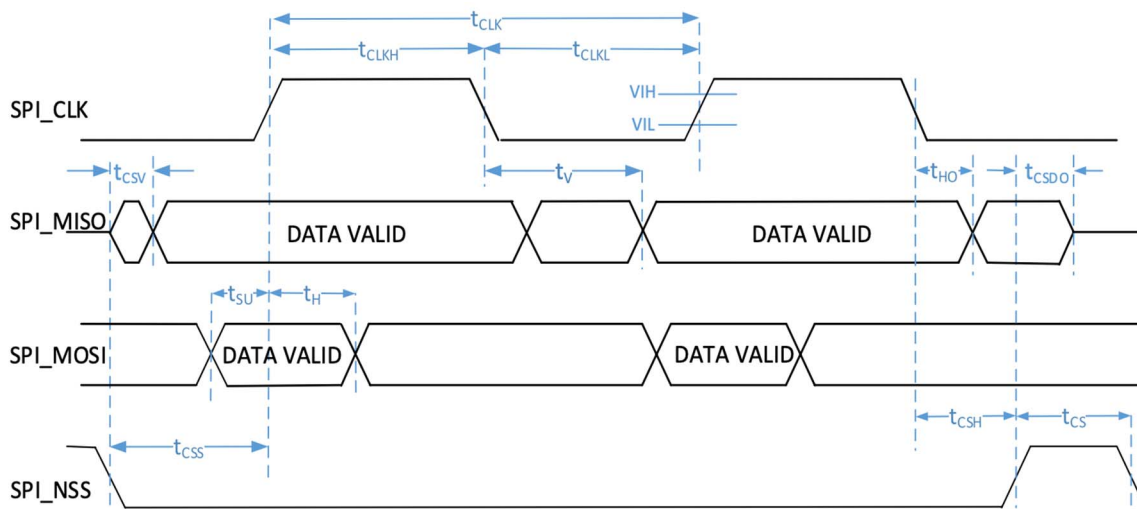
$t_{CLK}$
$t_{CLKH}$
$t_{CLKL}$
SPI_CLK
VIH
VIL
$t_{CSV}$
$t_{V}$
$t_{HO}$
$t_{CSDO}$
SPI_MISO
DATA VALID
DATA VALID
$t_{SU}$
$t_{H}$
SPI_MOSI
DATA VALID
DATA VALID
$t_{CSH}$
$t_{CS}$
$t_{CSS}$
SPI_NSS